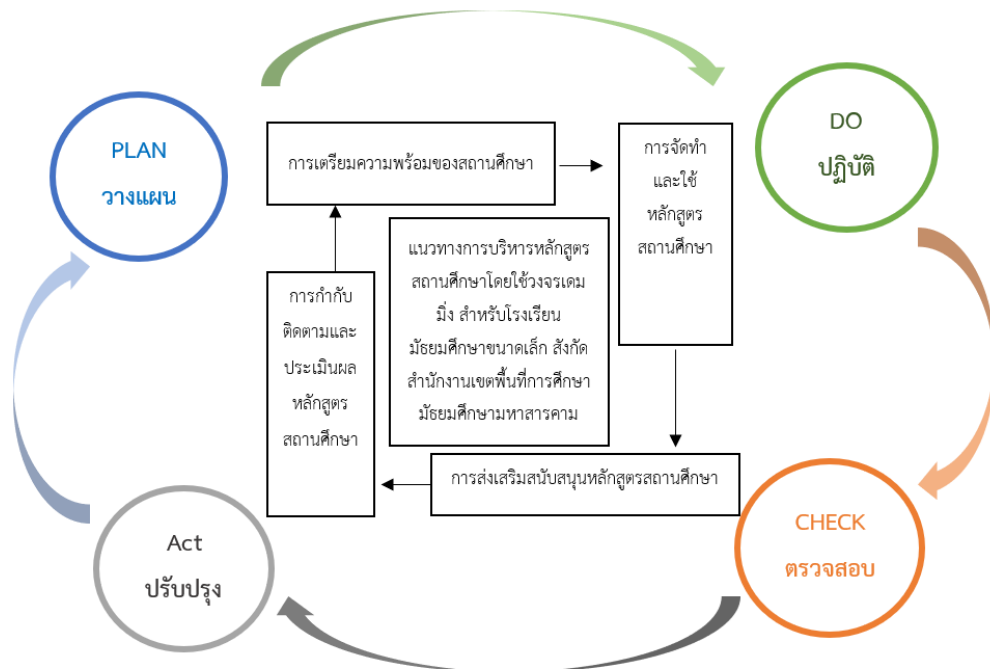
PLAN
วางแผน

การเตรียมความพร้อมของสถานศึกษา

การจัดทำและใช้หลักสูตรสถานศึกษา

DO
ปฏิบัติ

แนวทางการบริหารหลักสูตรสถานศึกษาโดยใช้วงจรเดมมิ่ง สำหรับโรงเรียนมัธยมศึกษาขนาดเล็ก สังกัดสำนักงานเขตพื้นที่การศึกษามัธยมศึกษามหาสารคาม

การกำกับติดตามและประเมินผลหลักสูตรสถานศึกษา

การส่งเสริมสนับสนุนหลักสูตรสถานศึกษา

Act
ปรับปรุง

CHECK
ตรวจสอบ